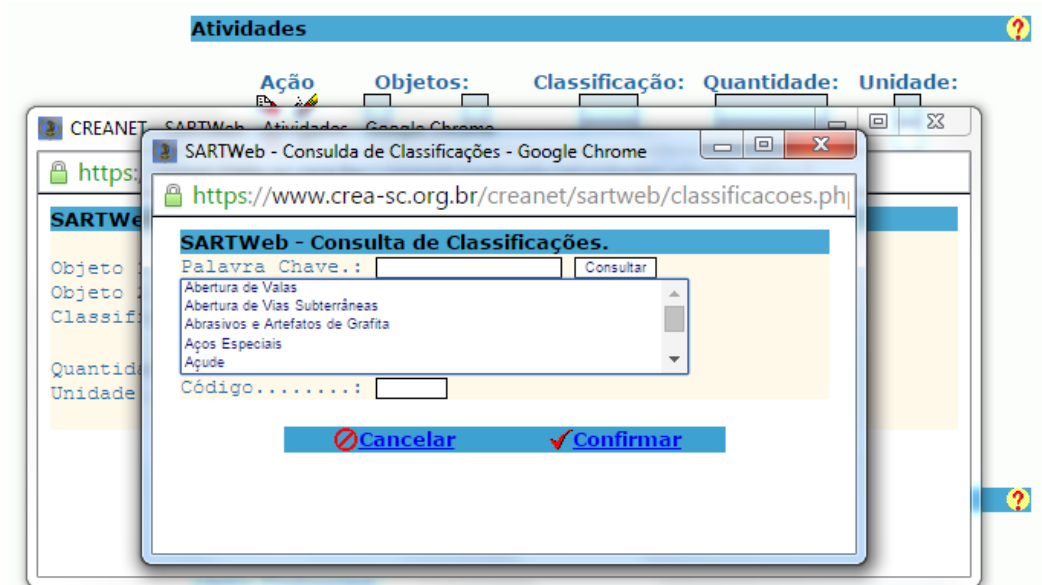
Atividades

Ação Objetos: Classificação: Quantidade: Unidade:

CREANET - SARTWeb - Atividades - Google Chrome

https:

SARTWe

Objeto
Objeto
Classif

Quantid
Unidade

SARTWeb - Consulda de Classificações - Google Chrome

https://www.crea-sc.org.br/creanet/sartweb/classificacoes.ph

SARTWeb - Consulta de Classificações.

Palavra Chave.: Consultar

Abertura de Valas
Abertura de Vias Subterrâneas
Abrasivos e Artefatos de Grafita
Aços Especiais
Açude

Código........:

Cancelar Confirmar